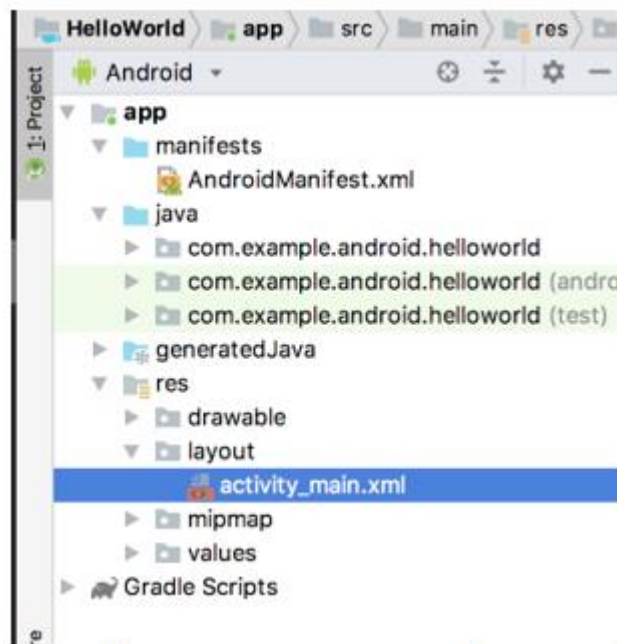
HelloWorld app src main res

1: Project

Android

app
manifests
AndroidManifest.xml
java
com.example.android.helloworld
com.example.android.helloworld (andro
com.example.android.helloworld (test)
generatedJava
res
drawable
layout
activity_main.xml
mipmap
values
Gradle Scripts

e